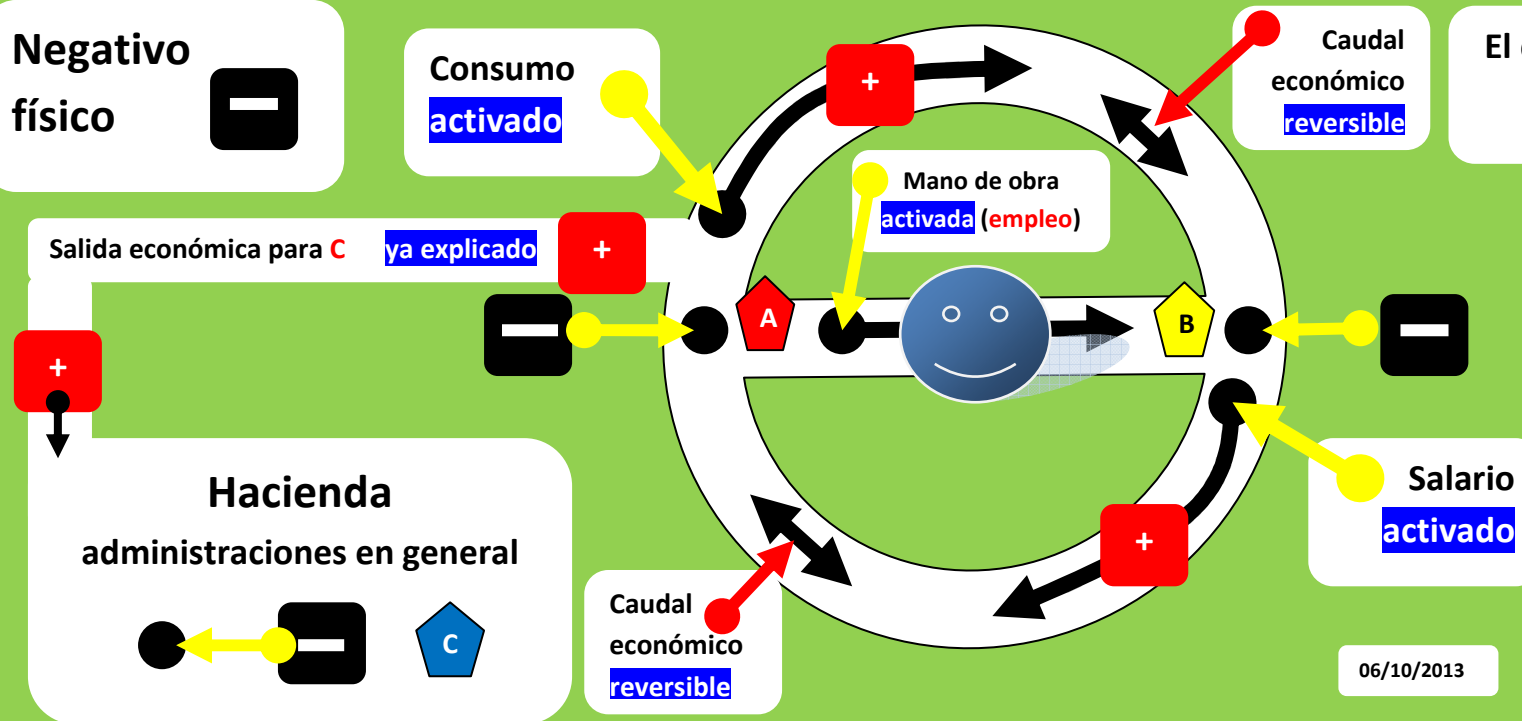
Negativo físico

Consumo activado

Caudal económico reversible

El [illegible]

Mano de obra activada (empleo)

Salida económica para C ya explicado

+

+

+

A

B

Salario activado

Hacienda
administraciones en general

C

+

Caudal económico reversible

06/10/2013